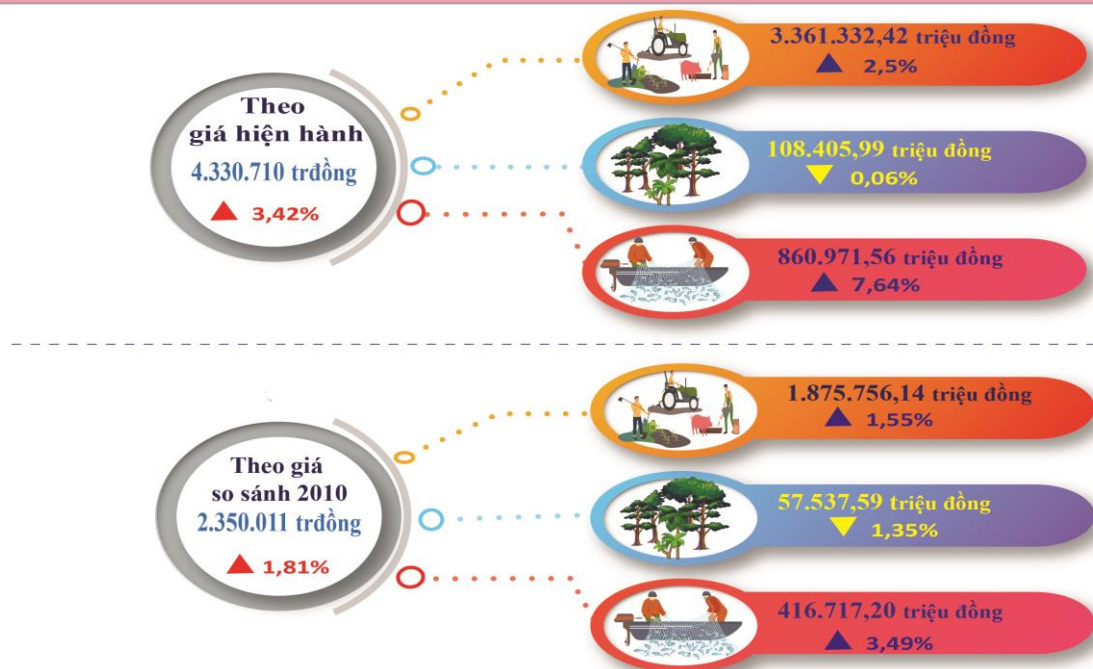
Theo giá hiện hành
4.330.710 trđồng
3,42%

3.361.332,42 triệu đồng
2,5%

108.405,99 triệu đồng
0,06%

860.971,56 triệu đồng
7,64%

Theo giá so sánh 2010
2.350.011 trđồng
1,81%

1.875.756,14 triệu đồng
1,55%

57.537,59 triệu đồng
1,35%

416.717,20 triệu đồng
3,49%